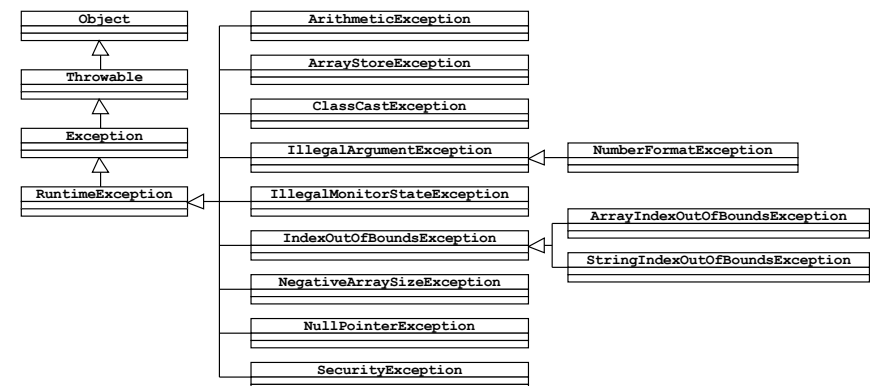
Object

Throwable

Exception

RuntimeException

ArithmeticException

ArrayStoreException

ClassCastException

IllegalArgumentException

NumberFormatException

IllegalMonitorStateException

IndexOutOfBoundsException

ArrayIndexOutOfBoundsException

StringIndexOutOfBoundsException

NegativeArraySizeException

NullPointerException

SecurityException